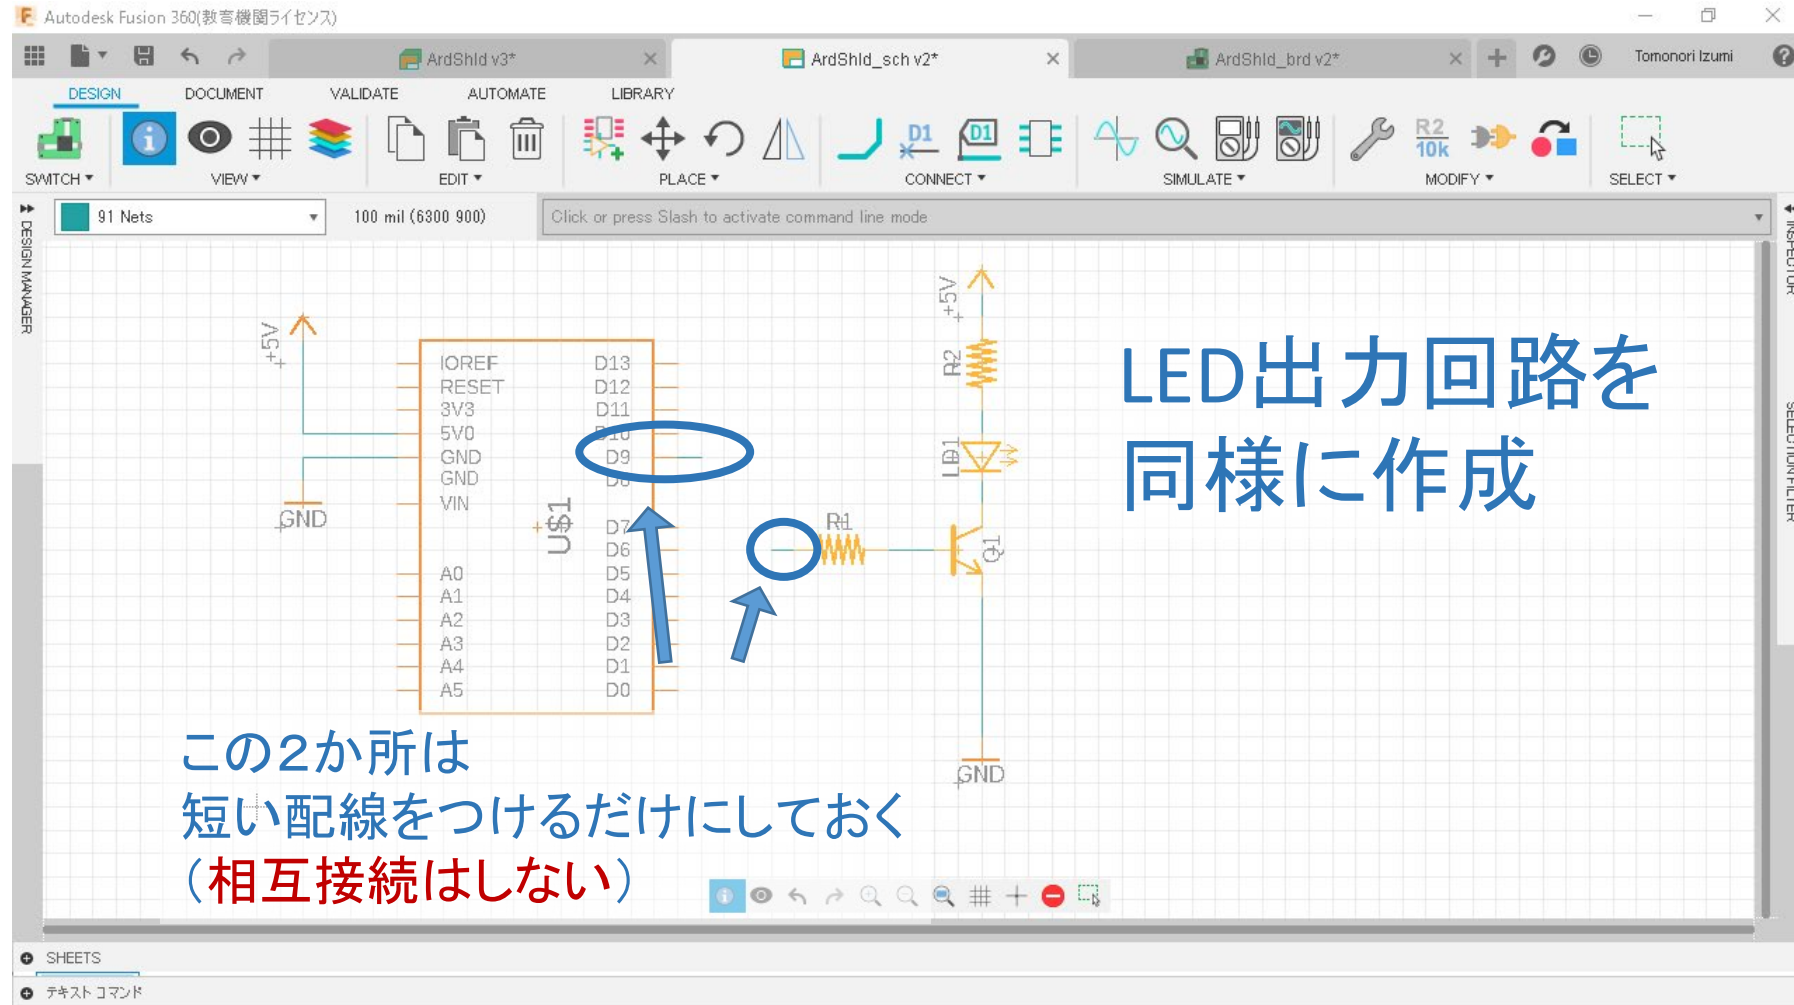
Autodesk Fusion 360(教育機関ライセンス)

ArdShld v3*
ArdShld_sch v2*
ArdShld_brd v2*
Tomonori Izumi

DESIGN DOCUMENT VALIDATE AUTOMATE LIBRARY

SWITCH ▾ VIEW ▾ EDIT ▾ PLACE ▾ CONNECT ▾ SIMULATE ▾ MODIFY ▾ SELECT ▾

D1
D1
R2
10k

91 Nets
100 mil (6300 900)
Click or press Slash to activate command line mode

DESIGN MANAGER
INSPECTOR
SELECTION FILTER

+5V
IOREF
RESET
3V3
5V0
GND
GND
VIN
A0
A1
A2
A3
A4
A5
D13
D12
D11
D10
D9
D8
D7
D6
D5
D4
D3
D2
D1
D0
US1
GND
+5V
R2
LD1
R1
Q1
GND

LED出力回路を
同様に作成

この2か所は
短い配線をつけるだけにしておく
(相互接続はしない)

SHEETS
テキスト コマンド